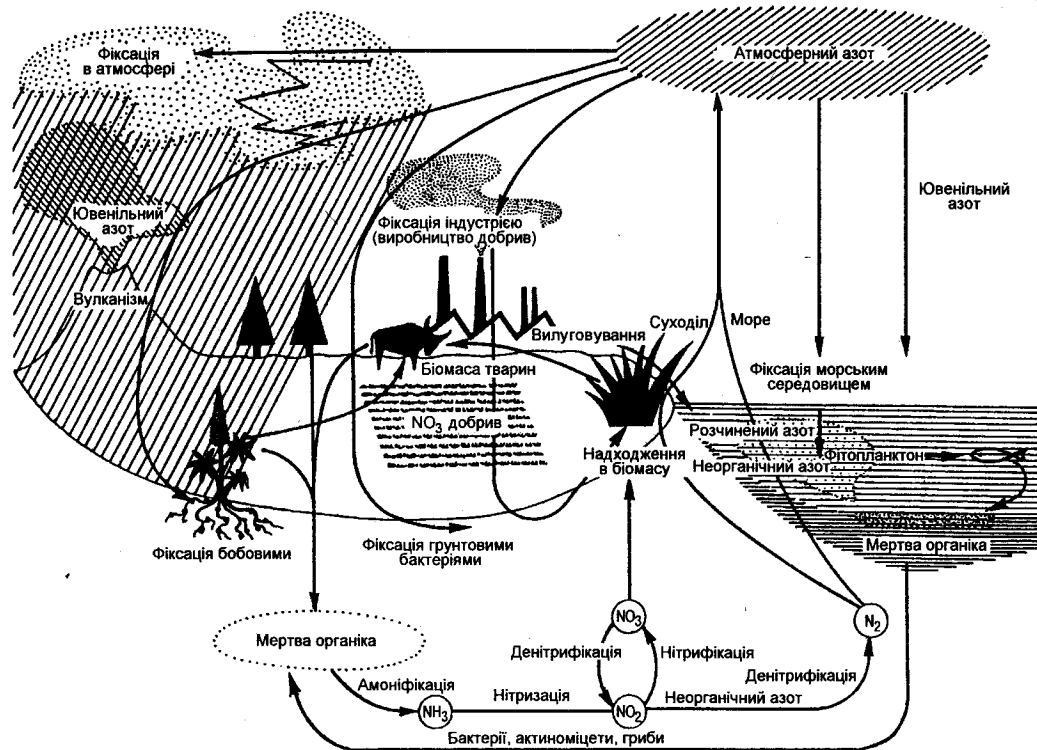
Фіксація в атмосфері

Атмосферний азот

Ювенільний азот

Ювенільний азот

Фіксація індустрією (виробництво добрив)

Вулканізм

Суходіл

Море

Вилуговування

Біомаса тварин

Фіксація морським середовищем

$NO_3$ добрив

Розчинений азот

Фітопланктон

Надходження в біомасу

Неорганічний азот

Мертва органіка

Фіксація бобовими

Фіксація грунтовими бактеріями

Мертва органіка

$NO_3$

$N_2$

Денітрифікація

Нітрифікація

Денітрифікація

Амоніфікація

Нітризація

Неорганічний азот

$NH_3$

$NO_2$

Бактерії, актиноміцети, гриби